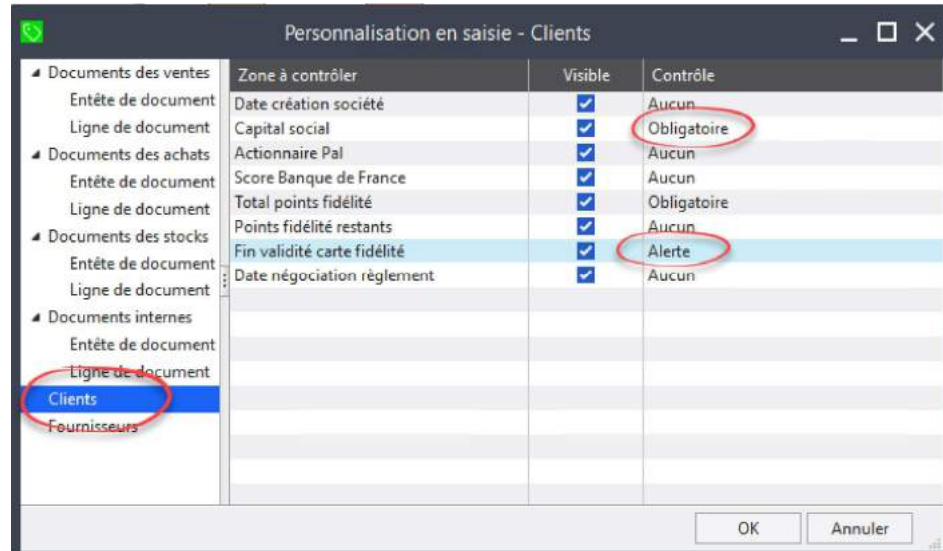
Personnalisation en saisie - Clients

Documents des ventes
Entête de document
Ligne de document
Documents des achats
Entête de document
Ligne de document
Documents des stocks
Entête de document
Ligne de document
Documents internes
Entête de document
Ligne de document
Clients
Fournisseurs

| Zone à contrôler | Visible | Contrôle |
|---|---|---|
| Date création société | ✓ | Aucun |
| Capital social | ✓ | Obligatoire |
| Actionnaire Pal | ✓ | Aucun |
| Score Banque de France | ✓ | Aucun |
| Total points fidélité | ✓ | Obligatoire |
| Points fidélité restants | ✓ | Aucun |
| Fin validité carte fidélité | ✓ | Alerte |
| Date négociation règlement | ✓ | Aucun |

OK
Annuler